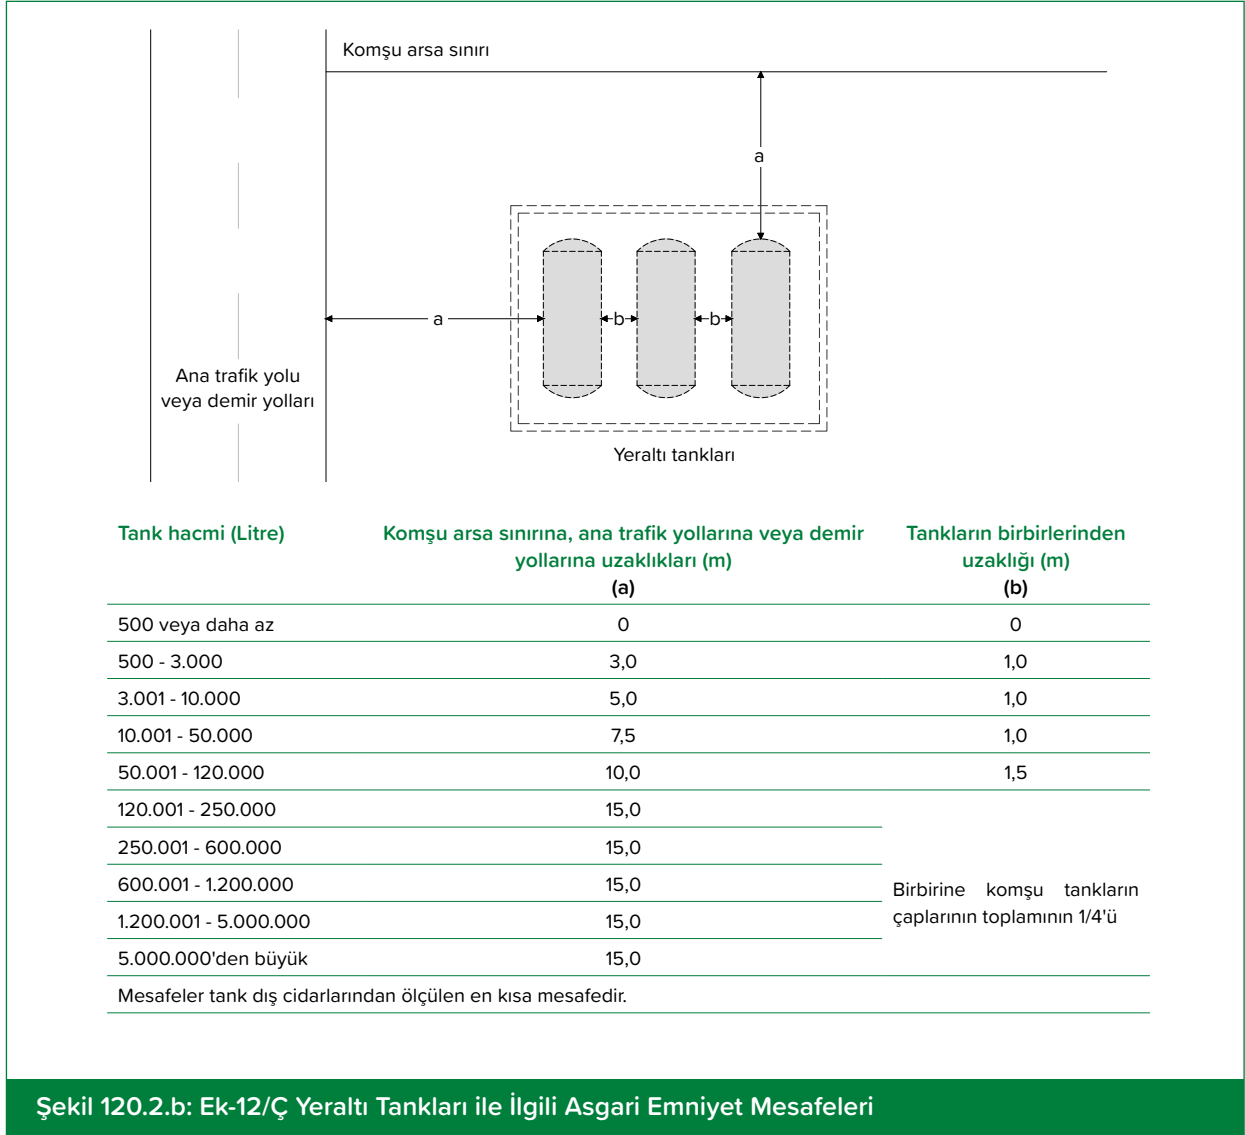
Komşu arsa sınırı

a

a

b

b

Ana trafik yolu veya demir yolları

Yeraltı tankları

| Tank hacmi (Litre) | Komşu arsa sınırına, ana trafik yollarına veya demir yollarına uzaklıkları (m) (a) | Tankların birbirlerinden uzaklığı (m) (b) |
|---|---|---|
| 500 veya daha az | 0 | 0 |
| 500 - 3.000 | 3,0 | 1,0 |
| 3.001 - 10.000 | 5,0 | 1,0 |
| 10.001 - 50.000 | 7,5 | 1,0 |
| 50.001 - 120.000 | 10,0 | 1,5 |
| 120.001 - 250.000 | 15,0 | Birbirine komşu tankların çaplarının toplamının 1/4'ü |
| 250.001 - 600.000 | 15,0 | |
| 600.001 - 1.200.000 | 15,0 | |
| 1.200.001 - 5.000.000 | 15,0 | |
| 5.000.000'den büyük | 15,0 | |
| Mesafeler tank dış cidarlarından ölçülen en kısa mesafedir. | | |

Şekil 120.2.b: Ek-12/Ç Yeraltı Tankları ile İlgili Asgari Emniyet Mesafeleri